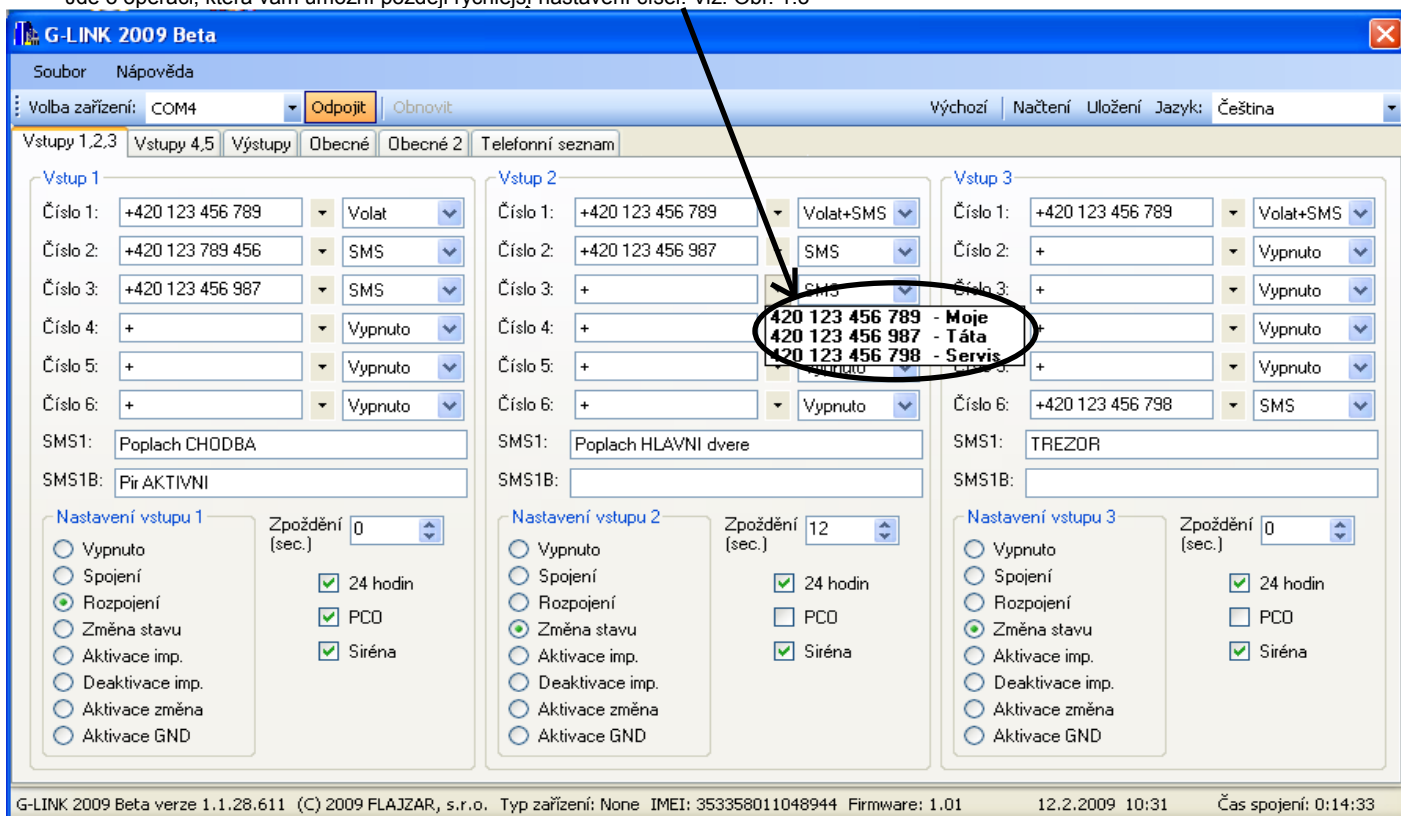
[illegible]

G-LINK 2009 Beta

Soubor Nápověda

Volba zařízení: COM4 Odpojit Obnovit Výchozí Načtení Uložení Jazyk: Čeština

Vstupy 1,2,3 | Vstupy 4,5 | Výstupy | Obecné | Obecné 2 | Telefonní seznam

Vstup 1
Číslo 1: +420 123 456 789 Volat
Číslo 2: +420 123 789 456 SMS
Číslo 3: +420 123 456 987 SMS
Číslo 4: + Vypnuto
Číslo 5: + Vypnuto
Číslo 6: + Vypnuto
SMS1: Poplach CHODBA
SMS1B: Pir AKTIVNI
Nastavení vstupu 1
Vypnuto
Spojení
Rozpojení
Změna stavu
Aktivace imp.
Deaktivace imp.
Aktivace změna
Aktivace GND
Zpoždění (sec.) 0
24 hodin
PCO
Siréna

Vstup 2
Číslo 1: +420 123 456 789 Volat+SMS
Číslo 2: +420 123 456 987 SMS
Číslo 3: + SMS
Číslo 4: +
Číslo 5: +
Číslo 6: + Vypnuto
420 123 456 789 - Moje
420 123 456 987 - Táta
420 123 456 798 - Servis
SMS1: Poplach HLAVNI dvere
SMS1B:
Nastavení vstupu 2
Vypnuto
Spojení
Rozpojení
Změna stavu
Aktivace imp.
Deaktivace imp.
Aktivace změna
Aktivace GND
Zpoždění (sec.) 12
24 hodin
PCO
Siréna

Vstup 3
Číslo 1: +420 123 456 789 Volat+SMS
Číslo 2: + Vypnuto
Číslo 3: + Vypnuto
Číslo 4: + Vypnuto
Číslo 5: + Vypnuto
Číslo 6: +420 123 456 798 SMS
SMS1: TREZOR
SMS1B:
Nastavení vstupu 3
Vypnuto
Spojení
Rozpojení
Změna stavu
Aktivace imp.
Deaktivace imp.
Aktivace změna
Aktivace GND
Zpoždění (sec.) 0
24 hodin
PCO
Siréna

G-LINK 2009 Beta verze 1.1.28.611 (C) 2009 FLAJZAR, s.r.o. Typ zařízení: None IMEI: 353358011048944 Firmware: 1.01 12.2.2009 10:31 Čas spojení: 0:14:33